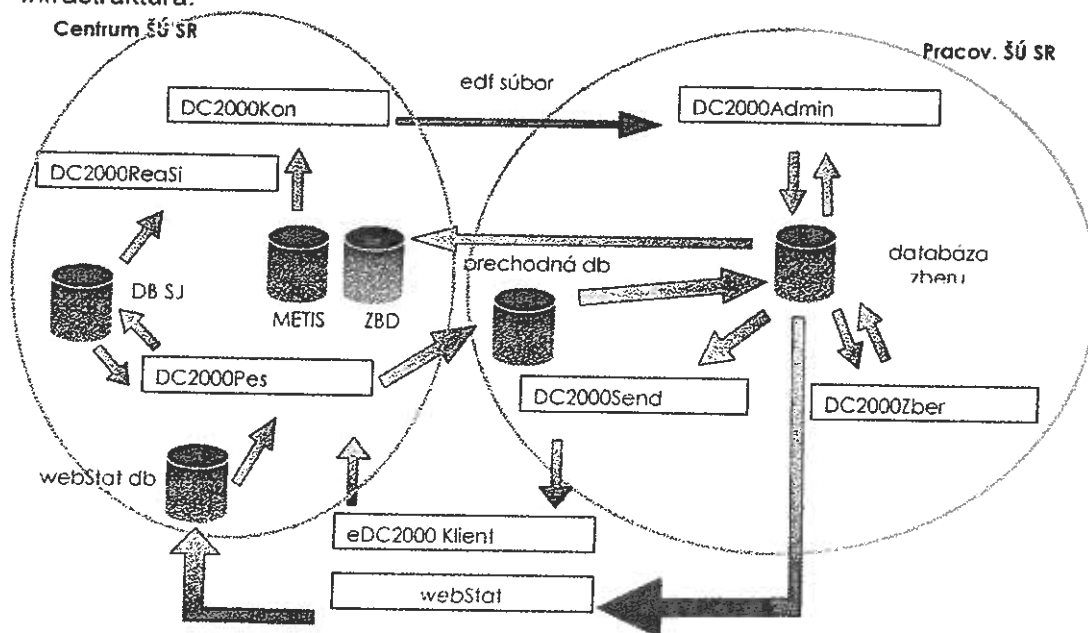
Infraštruktúra:

Centrum ŠÚ SR

Pracov. ŠÚ SR

edf súbor

DC2000Kon

DC2000Admin

DC2000ReaSi

prechodná db

databáza zberu

DB SJ

METIS

ZBD

DC2000Pes

DC2000Send

DC2000Zber

webStat db

eDC2000 Klient

webStat